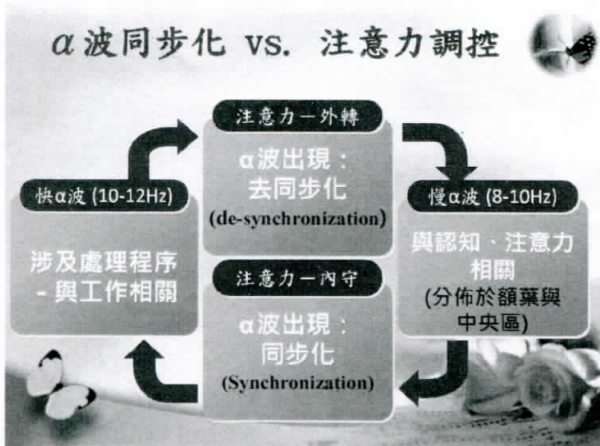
$\alpha$波同步化 vs. 注意力調控

注意力一外轉

α波出現：去同步化 (de-synchronization)

快α波 (10-12Hz)

涉及處理程序 - 與工作相關

慢α波 (8-10Hz)

與認知、注意力相關 (分佈於額葉與中央區)

注意力一內守

α波出現：同步化 (Synchronization)